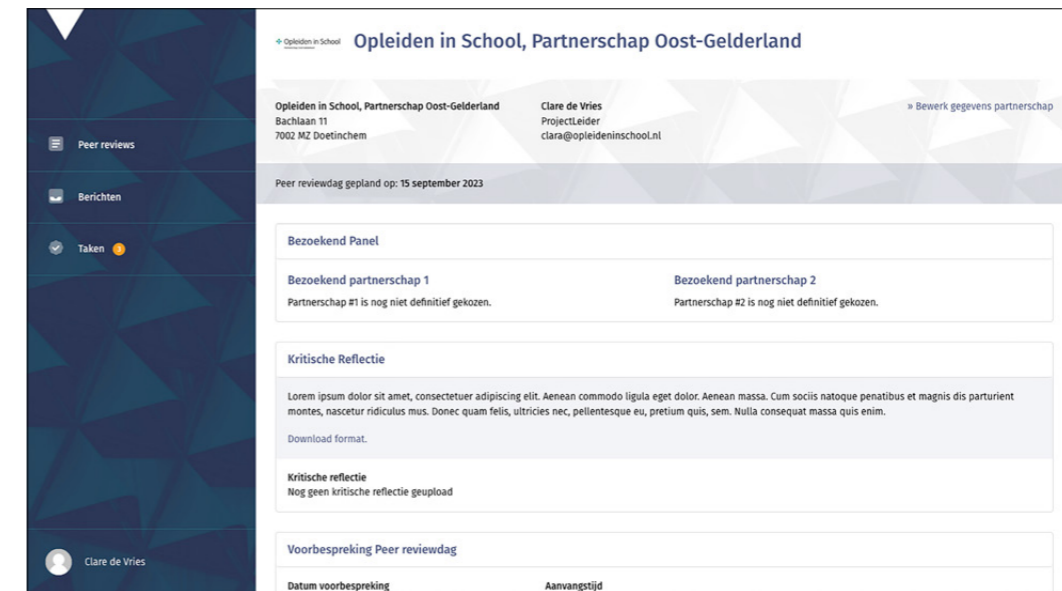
Peer reviews

Berichten

Taken 3

Clare de Vries

Opleiden in School

Opleiden in School, Partnerschap Oost-Gelderland

Opleiden in School, Partnerschap Oost-Gelderland
Bachlaan 11
7002 MZ Doetinchem

Clare de Vries
ProjectLeider
clara@opleideninschool.nl

» Bewerk gegevens partnerschap

Peer reviewdag gepland op: 15 september 2023

Bezoekend Panel

Bezoekend partnerschap 1
Partnerschap #1 is nog niet definitief gekozen.

Bezoekend partnerschap 2
Partnerschap #2 is nog niet definitief gekozen.

Kritische Reflectie

Lorem ipsum dolor sit amet, consectetuer adipiscing elit. Aenean commodo ligula eget dolor. Aenean massa. Cum sociis natoque penatibus et magnis dis parturient montes, nascetur ridiculus mus. Donec quam felis, ultricies nec, pellentesque eu, pretium quis, sem. Nulla consequat massa quis enim.

Download format.

Kritische reflectie
Nog geen kritische reflectie geupload

Voorbespreking Peer reviewdag

Datum voorbespreking

Aanvangstijd